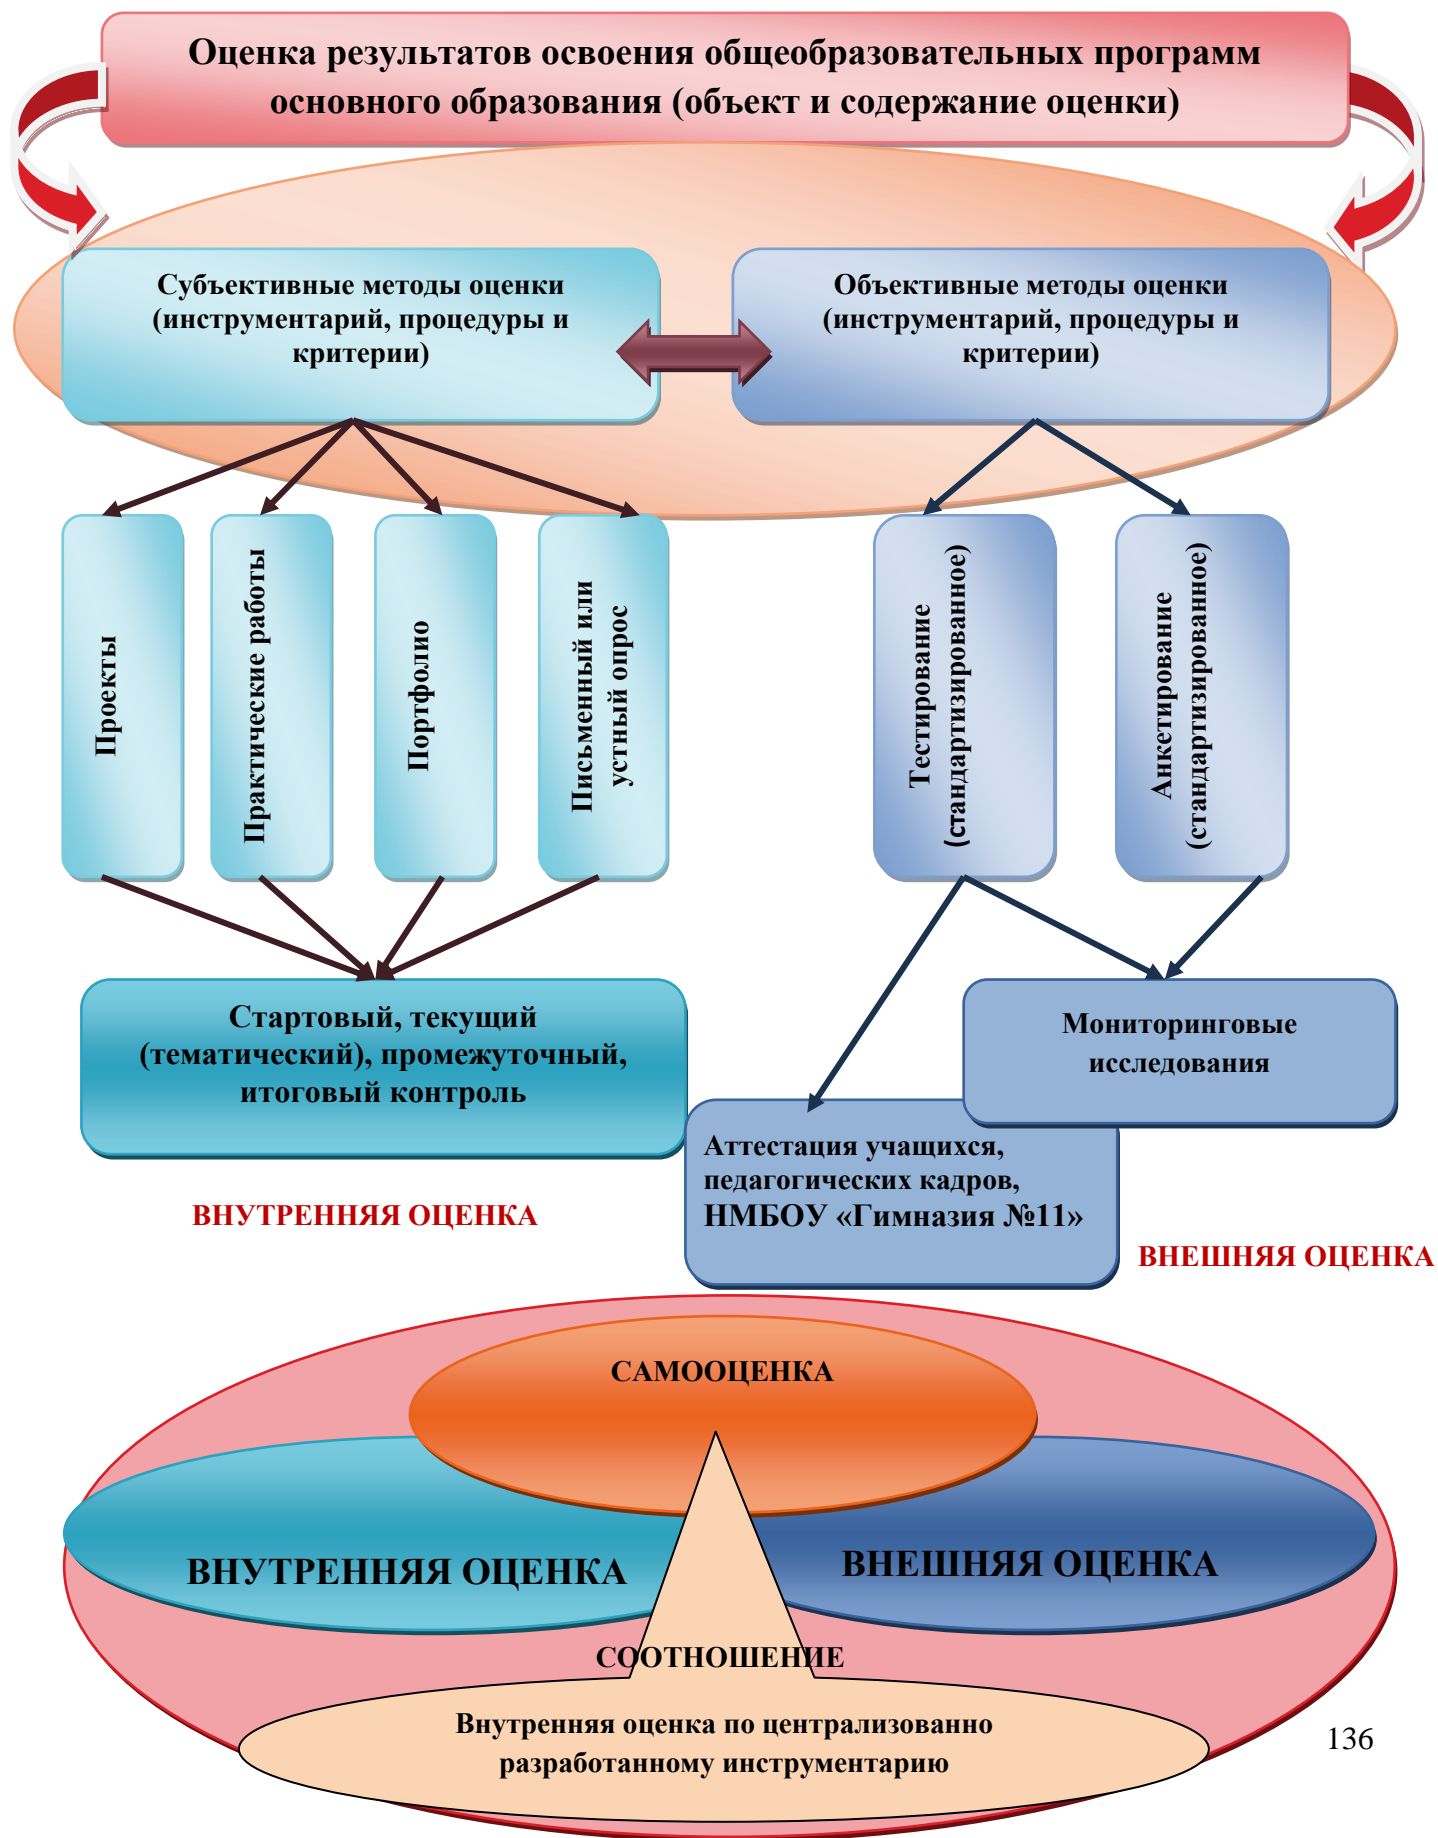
Оценка результатов освоения общеобразовательных программ основного образования (объект и содержание оценки)

Субъективные методы оценки (инструментарий, процедуры и критерии)

Объективные методы оценки (инструментарий, процедуры и критерии)

Проекты

Практические работы

Портфолио

Письменный или устный опрос

Тестирование (стандартизированное)

Анкетирование (стандартизированное)

Стартовый, текущий (тематический), промежуточный, итоговый контроль

Мониторинговые исследования

Аттестация учащихся, педагогических кадров, НМБОУ «Гимназия №11»

ВНУТРЕННЯЯ ОЦЕНКА

ВНЕШНЯЯ ОЦЕНКА

САМООЦЕНКА

ВНУТРЕННЯЯ ОЦЕНКА

ВНЕШНЯЯ ОЦЕНКА

СООТНОШЕНИЕ

Внутренняя оценка по централизованно разработанному инструментарию

136